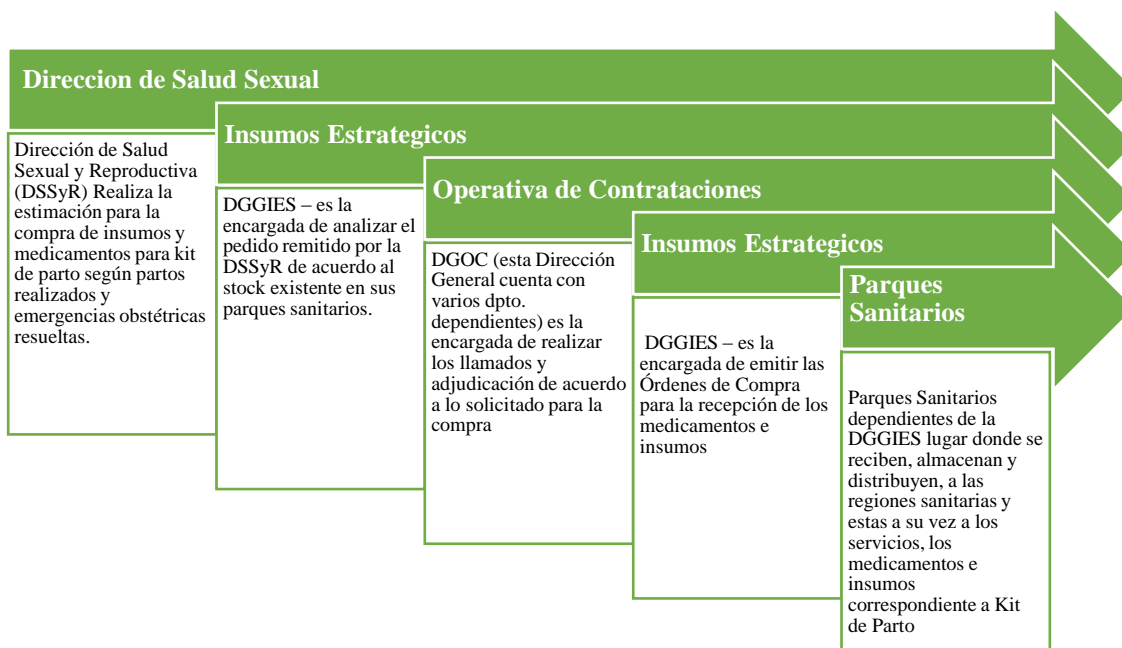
Direccion de Salud Sexual

Dirección de Salud Sexual y Reproductiva (DSSyR) Realiza la estimación para la compra de insumos y medicamentos para kit de parto según partos realizados y emergencias obstétricas resueltas.

Insumos Estrategicos

DGGIES – es la encargada de analizar el pedido remitido por la DSSyR de acuerdo al stock existente en sus parques sanitarios.

Operativa de Contrataciones

DGOC (esta Dirección General cuenta con varios dpto. dependientes) es la encargada de realizar los llamados y adjudicación de acuerdo a lo solicitado para la compra

Insumos Estrategicos

DGGIES – es la encargada de emitir las Órdenes de Compra para la recepción de los medicamentos e insumos

Parques Sanitarios

Parques Sanitarios dependientes de la DGGIES lugar donde se reciben, almacenan y distribuyen, a las regiones sanitarias y estas a su vez a los servicios, los medicamentos e insumos correspondiente a Kit de Parto